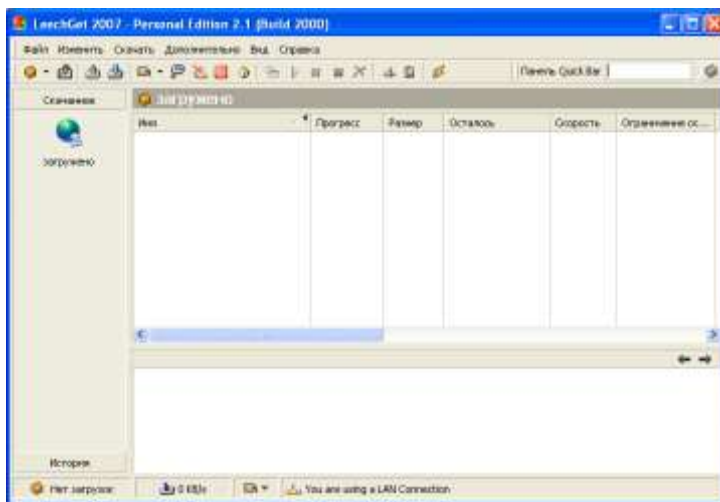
LeechGet 2007 - Personal Edition 2.1 (Build 2000)

Файл Изменить Скачать Дополнительно Вид Справка

Панель Quick Bar

Скачивания

Загружено

Загружено

| Имя | Прогресс | Размер | Осталось | Скорость | Ограничение ск... |
|---|---|---|---|---|---|

История

Нет загрузок

0 KB/s

You are using a LAN Connection